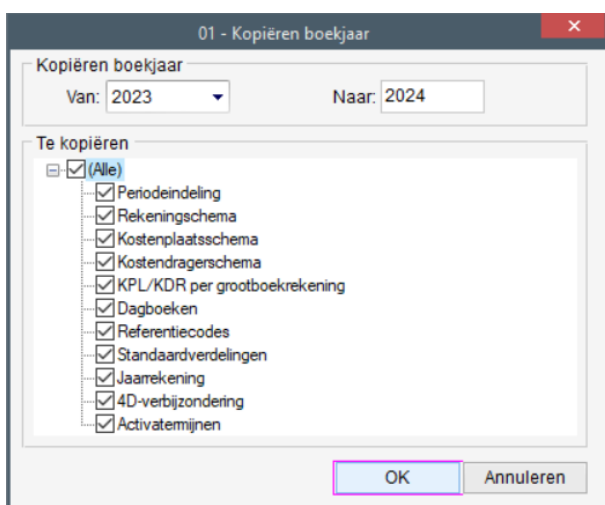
01 - Kopiëren boekjaar

Kopiëren boekjaar

Van: 2023

Naar: 2024

Te kopiëren

(Alle)
Periodeindeling
Rekeningschema
Kostenplaatsschema
Kostendragerschema
KPL/KDR per grootboekrekening
Dagboeken
Referentiecodes
Standaardverdelingen
Jaarrekening
4D-verbijzondering
Activatermijnen

OK

Annuleren